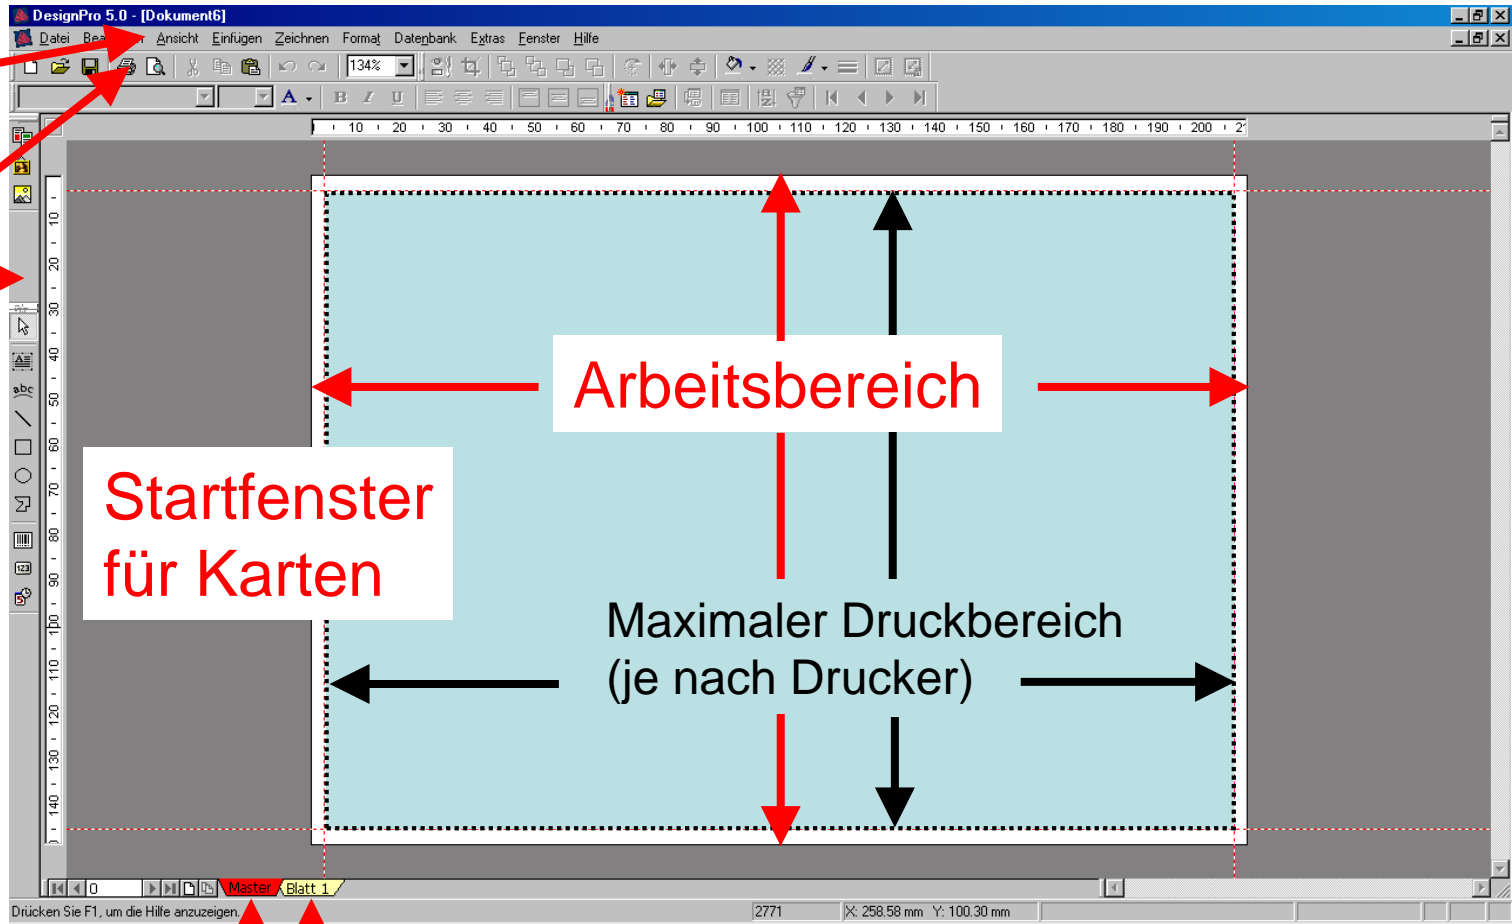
DesignPro 5.0 - [Dokument6]

Datei Bea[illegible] Ansicht Einfügen Zeichnen Format Datenbank Extras Fenster Hilfe

134%

10 20 30 40 50 60 70 80 90 100 110 120 130 140 150 160 170 180 190 200 2

10 20 30 40 50 60 70 80 90 100 110 120 130 140

Arbeitsbereich

Startfenster für Karten

Maximaler Druckbereich (je nach Drucker)

0 Master Blatt 1

Drücken Sie F1, um die Hilfe anzuzeigen. 2771 X: 258.58 mm Y: 100.30 mm